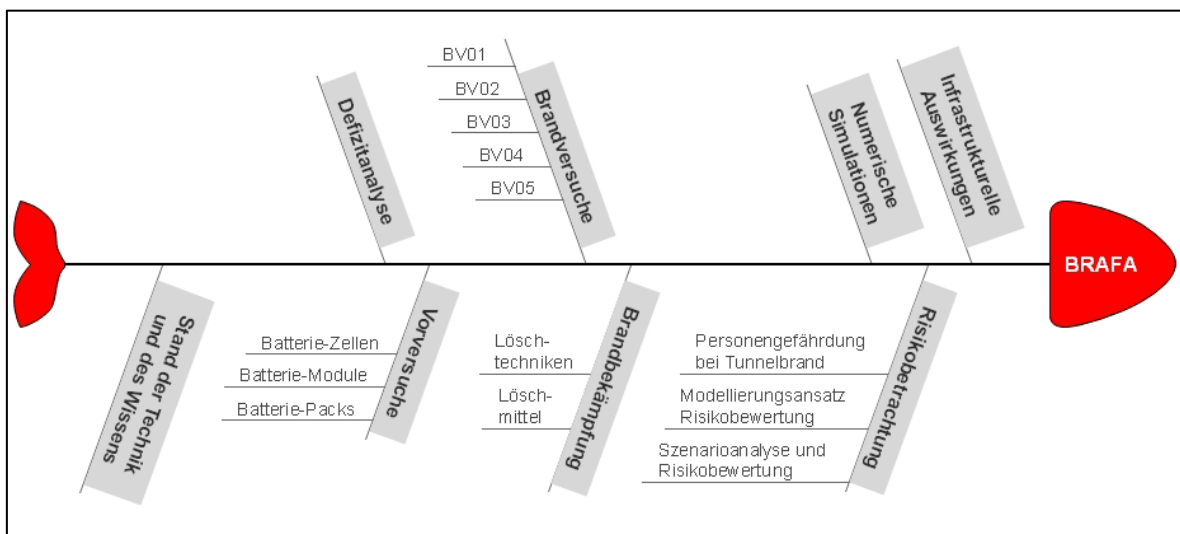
BV01
BV02
BV03
BV04
BV05
Brandversuche
Defizitanalyse
Numerische Simulationen
Infrastrukturelle Auswirkungen
BRAFA
Stand der Technik und des Wissens
Batterie-Zellen
Batterie-Module
Batterie-Packs
Vorversuche
Lösch-techniken
Lösch-mittel
Brandbekämpfung
Personengefährdung bei Tunnelbrand
Modellierungsansatz Risikobewertung
Szenarioanalyse und Risikobewertung
Risikobetrachtung